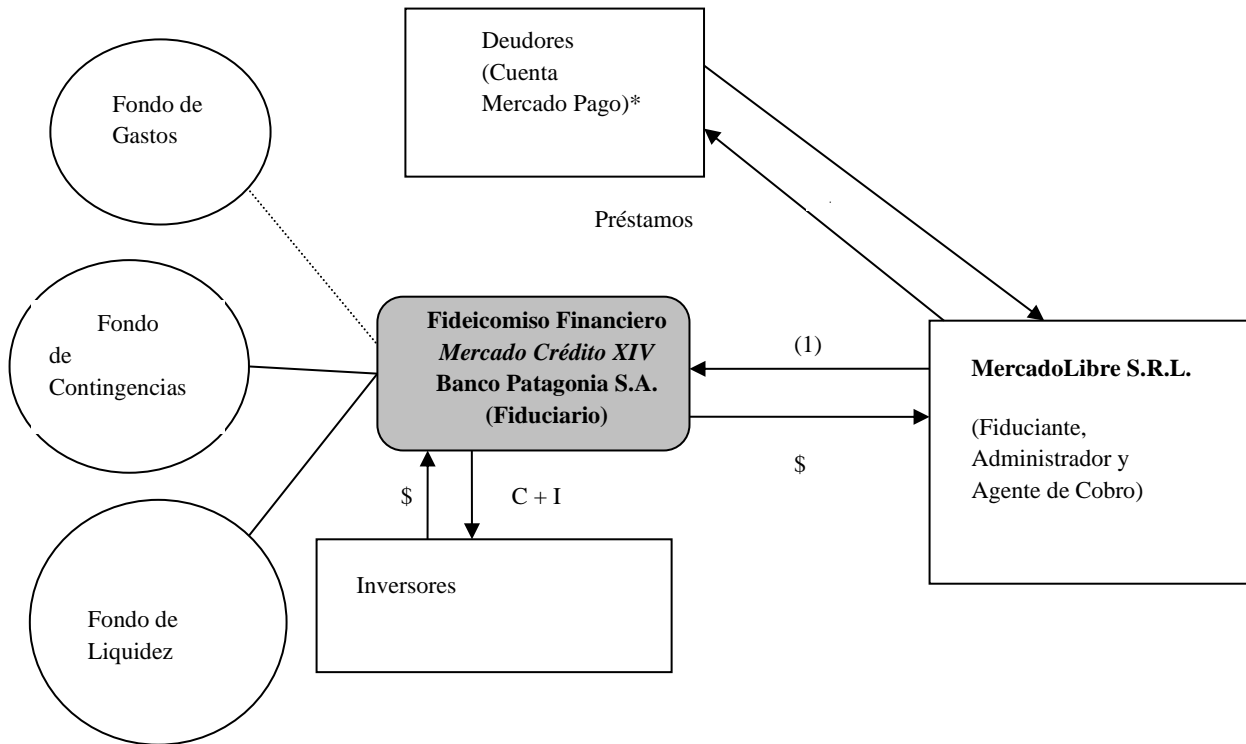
Deudores (Cuenta Mercado Pago)*

Fondo de Gastos

Préstamos

Fondo de Contingencias

**Fideicomiso Financiero**
*Mercado Crédito XIV*
**Banco Patagonia S.A.**
**(Fiduciario)**

(1)

**MercadoLibre S.R.L.**

(Fiduciante, Administrador y Agente de Cobro)

$

$

C + I

Fondo de Liquidez

Inversores